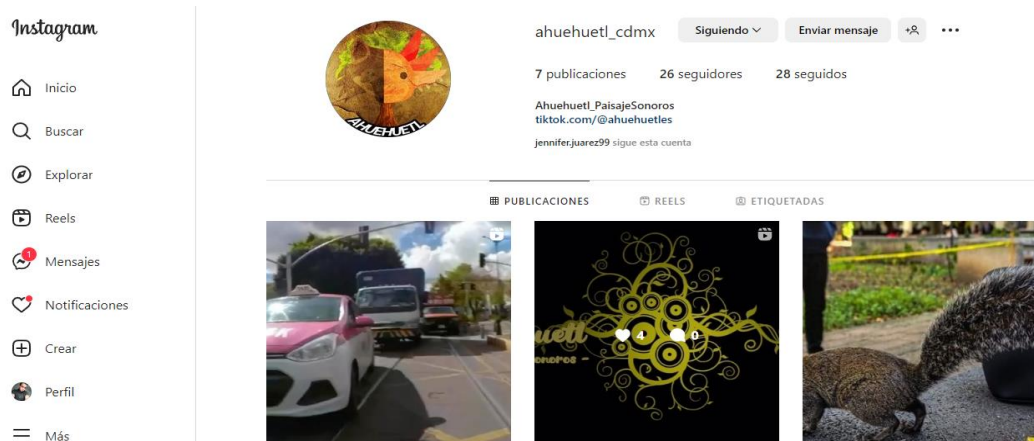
Instagram

Inicio
Buscar
Explorar
Reels
1
Mensajes
Notificaciones
Crear
Perfil
Más

AHUEHUETL

ahuehuetl_cdmx Siguiendo Enviar mensaje

7 publicaciones 26 seguidores 28 seguidos

Ahuehuetl_PaisajeSonoros
tiktok.com/@ahuehuetles

jennifer.juarez99 sigue esta cuenta

PUBLICACIONES REELS ETIQUETADAS

4 0

uetl
onoros -